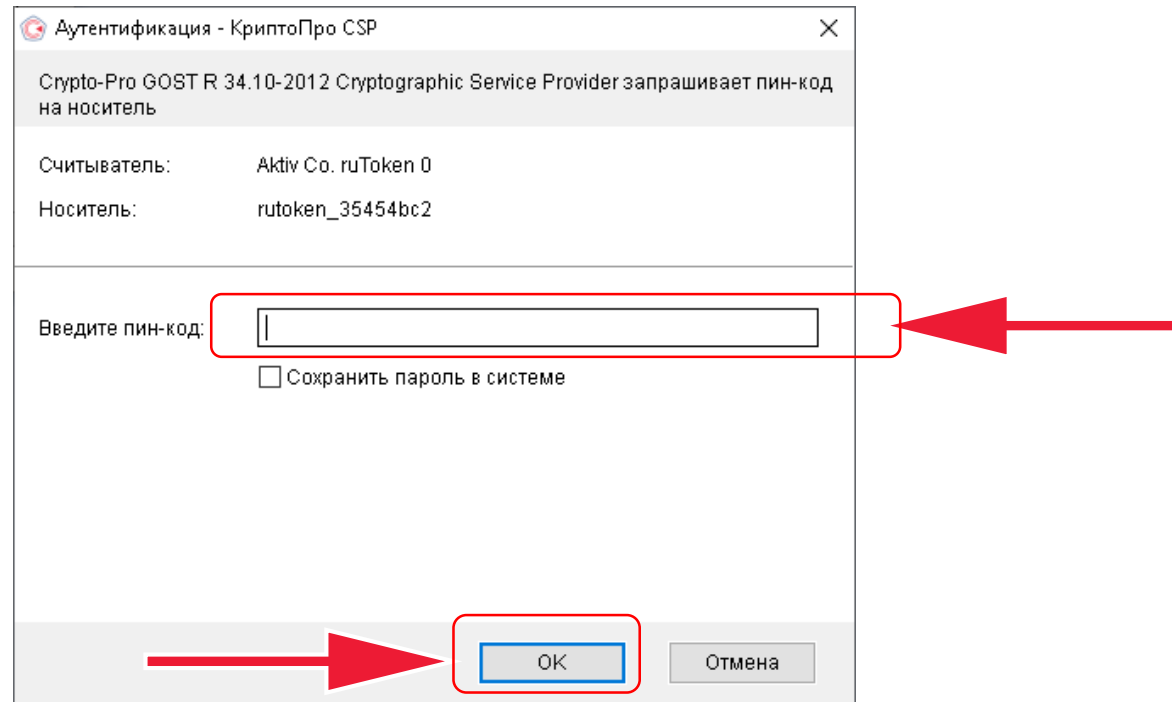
Аутентификация - КриптоПро CSP

Crypto-Pro GOST R 34.10-2012 Cryptographic Service Provider запрашивает пин-код на носитель

Считыватель: Aktiv Co. ruToken 0

Носитель: rutoken_35454bc2

Введите пин-код:

Сохранить пароль в системе

OK

Отмена